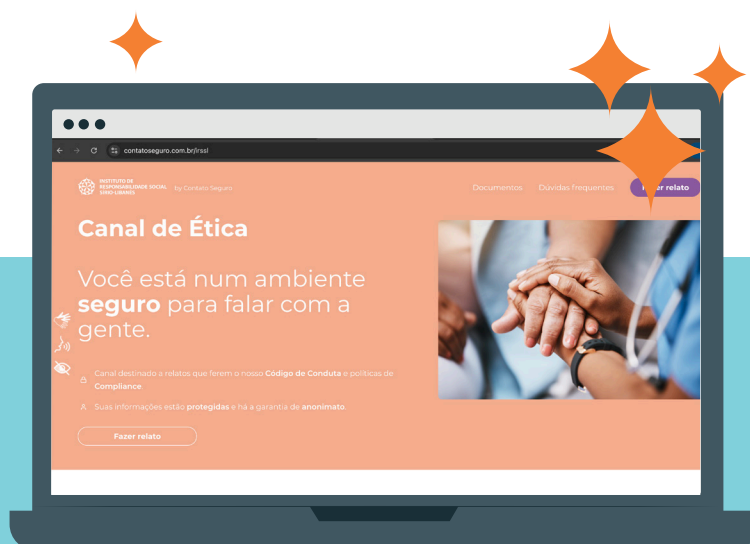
contatoseguro.com.br/irssl

INSTITUTO DE RESPONSABILIDADE SOCIAL SÍRIO-LIBANÊS by Contato Seguro

Documentos Dúvidas frequentes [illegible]zer relato

Canal de Ética

Você está num ambiente **seguro** para falar com a gente.

Canal destinado a relatos que ferem o nosso **Código de Conduta** e políticas de **Compliance**.

Suas informações estão **protegidas** e há a garantia de **anonimato**.

Fazer relato